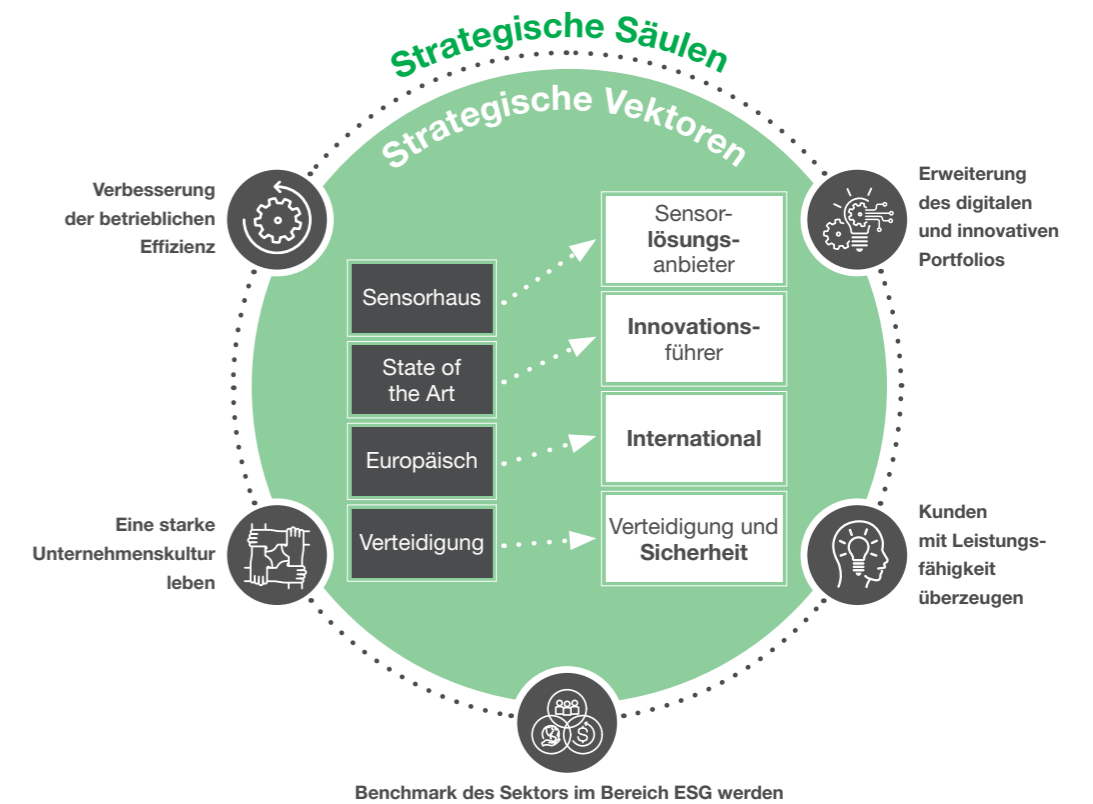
Strategische Säulen

Strategische Vektoren

Verbesserung der betrieblichen Effizienz

Erweiterung des digitalen und innovativen Portfolios

Sensorhaus

Sensorlösungsanbieter

State of the Art

Innovationsführer

Europäisch

International

Verteidigung

Verteidigung und Sicherheit

Eine starke Unternehmenskultur leben

Kunden mit Leistungsfähigkeit überzeugen

Benchmark des Sektors im Bereich ESG werden